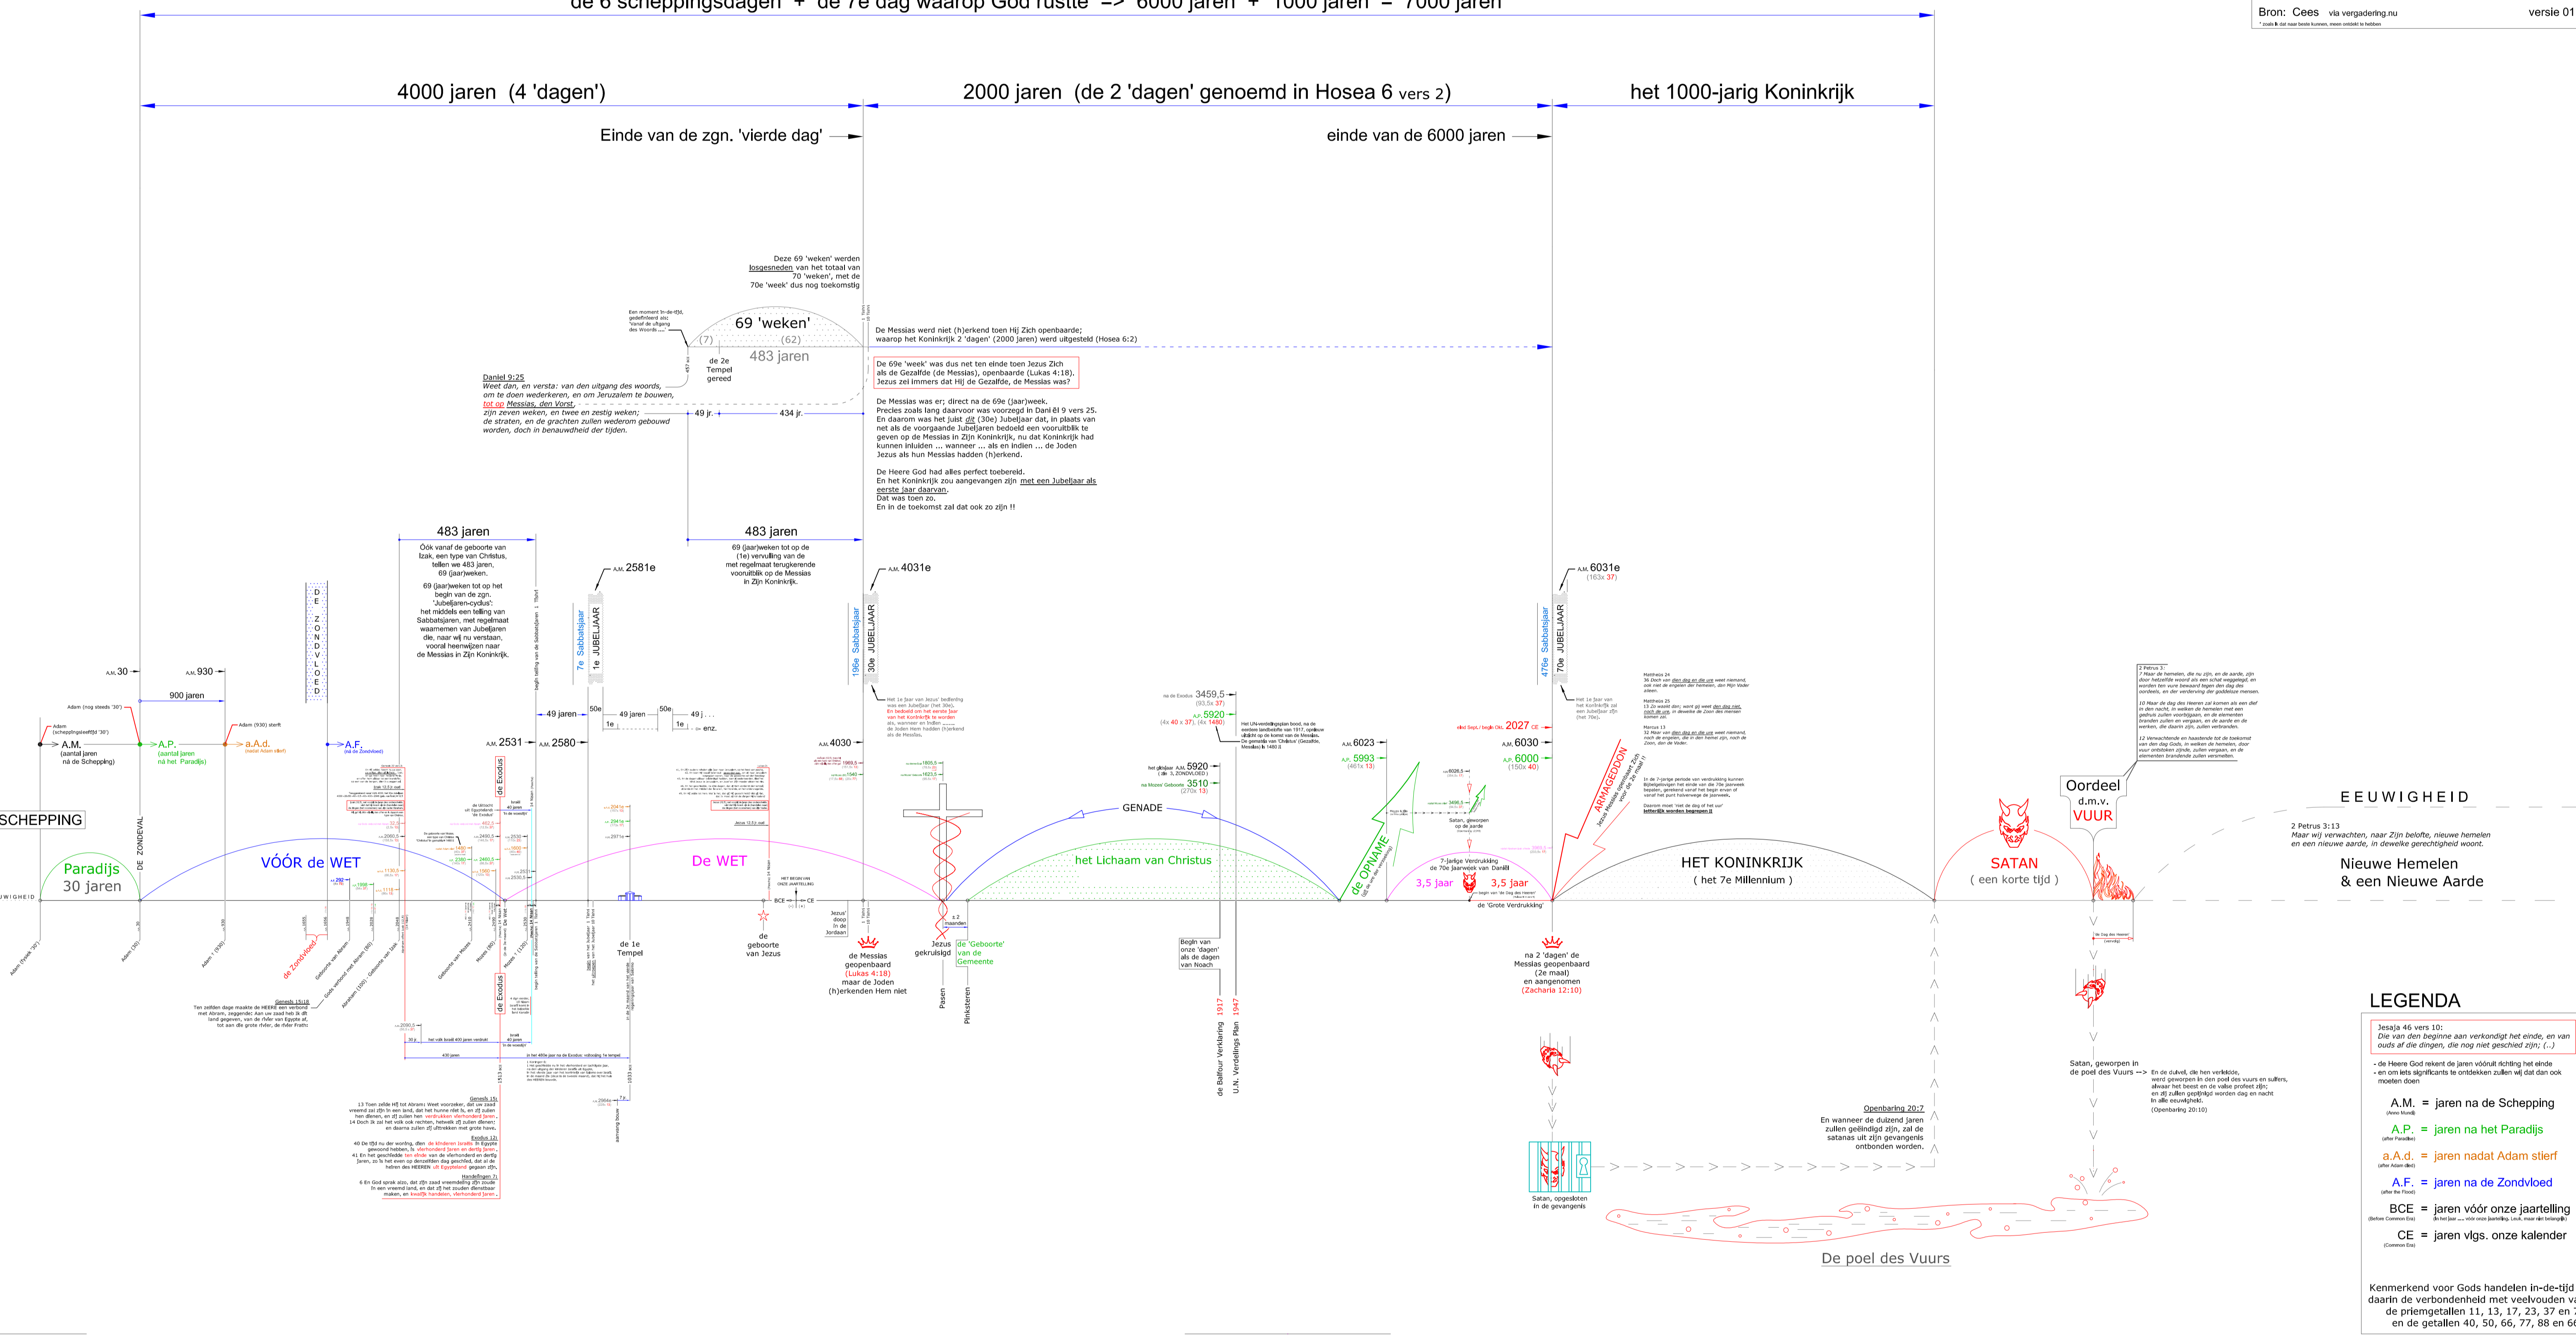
de 6 scheppingsdagen + de 7e dag waarop God rustte => 6000 jaren + 1000 jaren = 7000 jaren

Bron: Cees via vergadering.nu
versie 01

4000 jaren (4 'dagen')

2000 jaren (de 2 'dagen' genoemd in Hosea 6 vers 2)

het 1000-jarig Koninkrijk

Einde van de zgn. 'vierde dag'

einde van de 6000 jaren

Deze 69 'weken' werden losgesneden van het totaal van 70 'weken', met de 70e 'week' dus nog toekomstig

69 'weken'
(7)
(62)
483 jaren
de 2e Tempel gereed

De Messias werd niet (h)erkend toen Hij Zich openbaarde; waarop het Koninkrijk 2 'dagen' (2000 jaren) werd uitgesteld (Hosea 6:2)

De 69e 'week' was dus net ten einde toen Jezus Zich als de Gezalfde (de Messias), openbaarde (Lukas 4:18). Jezus zei immers dat Hij de Gezalfde, de Messias was?

Daniel 9:25
Weet dan, en versta: van den uitgang des woords, om te doen wederkeren, en om Jeruzalem te bouwen, tot op Messias, den Vorst, zijn zeven weken, en twee en zestig weken; de straten, en de grachten zullen wederom gebouwd worden, doch in benauwdheid der tijden.

49 jr.
434 jr.

De Messias was er; direct na de 69e (jaar)week. Precies zoals lang daarvoor was voorzegd in Daniël 9 vers 25. En daarom was het juist dit (30e) Jubeljaar dat, in plaats van net als de voorgaande Jubeljaren bedoeld een vooruitblik te geven op de Messias in Zijn Koninkrijk, nu dat Koninkrijk had kunnen inluiden ... wanneer ... als en indien ... de Joden Jezus als hun Messias hadden (h)erkend.

De Heere God had alles perfect toebereid.
En het Koninkrijk zou aangevangen zijn met een Jubeljaar als eerste jaar daarvan.
Dat was toen zo,
En in de toekomst zal dat ook zo zijn !!

483 jaren
Óók vanaf de geboorte van Izak, een type van Christus, tellen we 483 jaren, 69 (jaar)weken.
69 (jaar)weken op het begin van de zgn. 'Jubeljaren-cyclus': het middels een telling van Sabbatsjaren, met regelmaat waarnemen van Jubeljaren die, naar wij nu verstaan, vooral heenwijzen naar de Messias in Zijn Koninkrijk.

483 jaren
69 (jaar)weken tot op de (1e) vervulling van de met regelmaat terugkerende vooruitblik op de Messias in Zijn Koninkrijk.

A.M. 2581e
A.M. 4031e
A.M. 6031e
(163x 37)

7e Sabbatsjaar
1e JUBELJAAR
19e Sabbatsjaar
30e JUBELJAAR
47e Sabbatsjaar
70e JUBELJAAR

DE ZONDVLOED

A.M. 30
A.M. 930
900 jaren
Adam (nog steeds '30')
Adam (scheppingsleeftijd '30')
Adam (930) sterft
A.M. (aantal jaren ná de Schepping)
A.P. (aantal jaren ná het Paradijs)
a.A.d. (nadat Adam stierf)
A.F. (ná de Zondvloed)

49 jaren
50e
49 jaren
50e
49 j . . .
1e
1e
enz.

A.M. 2531
A.M. 2580
A.M. 4030

de Exodus
de Exodus

Het 1e jaar van Jezus' bediening was een Jubeljaar (het 30e). En bedoeld om het eerste jaar van het Koninkrijk te worden als, wanneer en indien ... de Joden Hem hadden (h)erkend als de Messias.

Het 1e jaar van het Koninkrijk zal een Jubeljaar zijn (het 70e).

A.M. 5920
A.P. 5920
(4x 40 x 37)
na de Exodus 3459,5
(93,5x 37)
A.M. 6023
A.P. 5993
(461x 13)
A.M. 6030
A.P. 6000
(150x 40)
2027 CE
na Mozes' Geboorte 3510
(270x 13)

SCHEPPING
Paradijs 30 jaren
DE ZONDEVAL
VÓÓR de WET
De WET
GENADE
het Lichaam van Christus
de OPNAME
HET KONINKRIJK
( het 7e Millennium )
SATAN
( een korte tijd )
Oordeel d.m.v. VUUR
EEUWIGHEID
Nieuwe Hemelen & een Nieuwe Aarde

2 Petrus 3:13
Maar wij verwachten, naar Zijn belofte, nieuwe hemelen en een nieuwe aarde, in dewelke gerechtigheid woont.

ARMAGEDDON

7-Jarige Verdrukking de 70e Jaarweek van Daniël
3,5 jaar
3,5 jaar
de 'Grote Verdrukking'
Satan, geworpen op de aarde

de Zondvloed
de 1e Tempel
de geboorte van Jezus
BCE
CE
Jezus' doop in de Jordaan
de Messias geopenbaard (Lukas 4:18) maar de Joden (h)erkenden Hem niet
Jezus gekruisigd
± 2 maanden
Pasen
Pinksteren
de 'Geboorte' van de Gemeente
Begin van onze 'dagen' als de dagen van Noach
de Balfour Verklaring 1917
U.N. Verdelings Plan 1947
na 2 'dagen' de Messias geopenbaard (2e maal) en aangenomen (Zacharia 12:10)

Satan, opgesloten in de gevangenis

Openbaring 20:7
En wanneer de duizend jaren zullen geëindigd zijn, zal de satanas uit zijn gevangenis ontbonden worden.

Satan, geworpen in de poel des Vuurs => En de duivel, die hen verleidde, werd geworpen in den poel des vuurs en sulfers, alwaar het beest en de valse profeet zijn; en zij zullen gepijnigd worden dag en nacht in alle eeuwigheid.
(Openbaring 20:10)

De poel des Vuurs

Genesis 15:18
Ten zelfden dage maakte de HEERE een verbond met Abram, zeggende: Aan uw zaad heb Ik dit land gegeven, van de rivier van Egypte af, tot aan de grote rivier, de rivier Frath;

Genesis 15:
13 Toen zeide Hij tot Abram: Weet voorzeker, dat uw zaad vreemd zal zijn in een land, dat het hunne niet is, en zij zullen hen dienen, en zij zullen hen verdrukken vierhonderd jaren.
14 Doch Ik zal het volk ook richten, hetwelk zij zullen dienen; en daarna zullen zij uittrekken met grote have.
Exodus 12:
40 De tijd nu der woning, dien de kinderen Israëls in Egypte gewoond hebben, is vierhonderd jaren en dertig jaren.
41 En het geschiedde ten einde van de vierhonderd en dertig jaren, ja, het geschiedde op dezelfden dag, dat al de heiren des HEEREN uit Egypteland gegaan zijn.
Handelingen 7:
6 En God sprak alzo, dat zijn zaad vreemdeling zijn zoude in een vreemd land, en dat zij het zouden dienstbaar maken, en kwalijk handelen, vierhonderd jaren.

LEGENDA
Jesaja 46 vers 10:
Die van den beginne aan verkondigt het einde, en van ouds af die dingen, die nog niet geschied zijn; (..)
- de Heere God rekent de jaren vóóruit richting het einde
- en om iets significants te ontdekken zullen wij dat dan ook moeten doen
A.M. = jaren na de Schepping
A.P. = jaren na het Paradijs
a.A.d. = jaren nadat Adam stierf
A.F. = jaren na de Zondvloed
BCE = jaren vóór onze jaartelling
CE = jaren vlgs. onze kalender

Kenmerkend voor Gods handelen in-de-tijd daarin de verbondenheid met veelvouden va de priemgetallen 11, 13, 17, 23, 37 en en de getallen 40, 50, 66, 77, 88 en 6